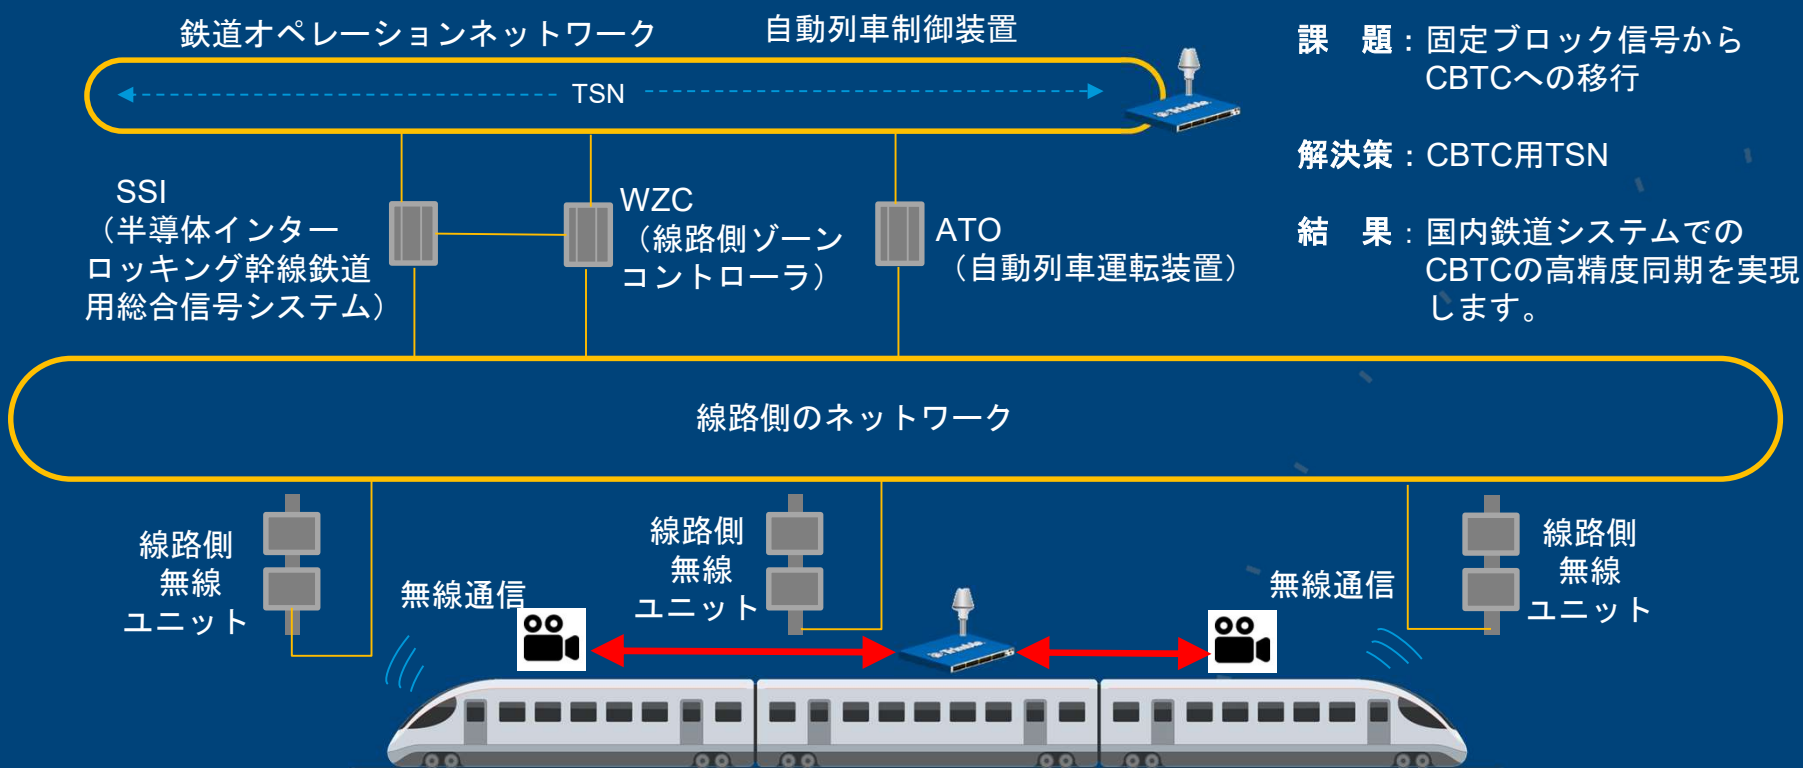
鉄道オペレーションネットワーク

自動列車制御装置

TSN

課　題：固定ブロック信号からCBTCへの移行

解決策：CBTC用TSN

結　果：国内鉄道システムでのCBTCの高精度同期を実現します。

SSI
（半導体インターロッキング幹線鉄道用総合信号システム）

WZC
（線路側ゾーンコントローラ）

ATO
（自動列車運転装置）

線路側のネットワーク

線路側
無線
ユニット

無線通信

線路側
無線
ユニット

無線通信

線路側
無線
ユニット